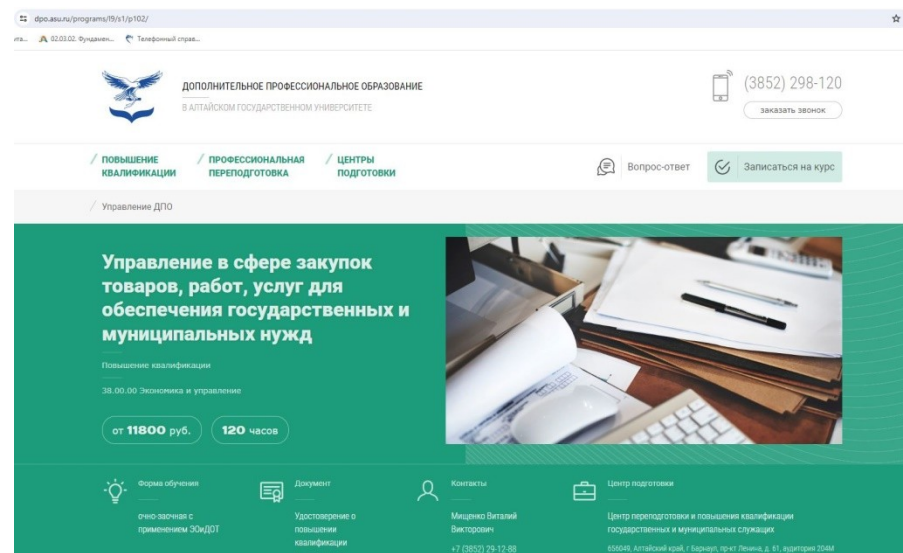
dpo.asu.ru/programs/f9/s1/p102/

ита... 02.03.02. Фундамен... Телефонный справ...

ДОПОЛНИТЕЛЬНОЕ ПРОФЕССИОНАЛЬНОЕ ОБРАЗОВАНИЕ
В АЛТАЙСКОМ ГОСУДАРСТВЕННОМ УНИВЕРСИТЕТЕ

(3852) 298-120
заказать звонок

/ ПОВЫШЕНИЕ КВАЛИФИКАЦИИ
/ ПРОФЕССИОНАЛЬНАЯ ПЕРЕПОДГОТОВКА
/ ЦЕНТРЫ ПОДГОТОВКИ

Вопрос-ответ
Записаться на курс

/ Управление ДПО

Управление в сфере закупок товаров, работ, услуг для обеспечения государственных и муниципальных нужд

Повышение квалификации

38.00.00 Экономика и управление

от 11800 руб.
120 часов

Форма обучения
очно-заочная с применением ЭОиДОТ

Документ
Удостоверение о повышении квалификации

Контакты
Мищенко Виталий Викторович
+7 (3852) 29-12-88

Центр подготовки
Центр переподготовки и повышения квалификации государственных и муниципальных служащих
656049, Алтайский край, г Барнаул, пр-кт Ленина, д. 61, аудитория 204М